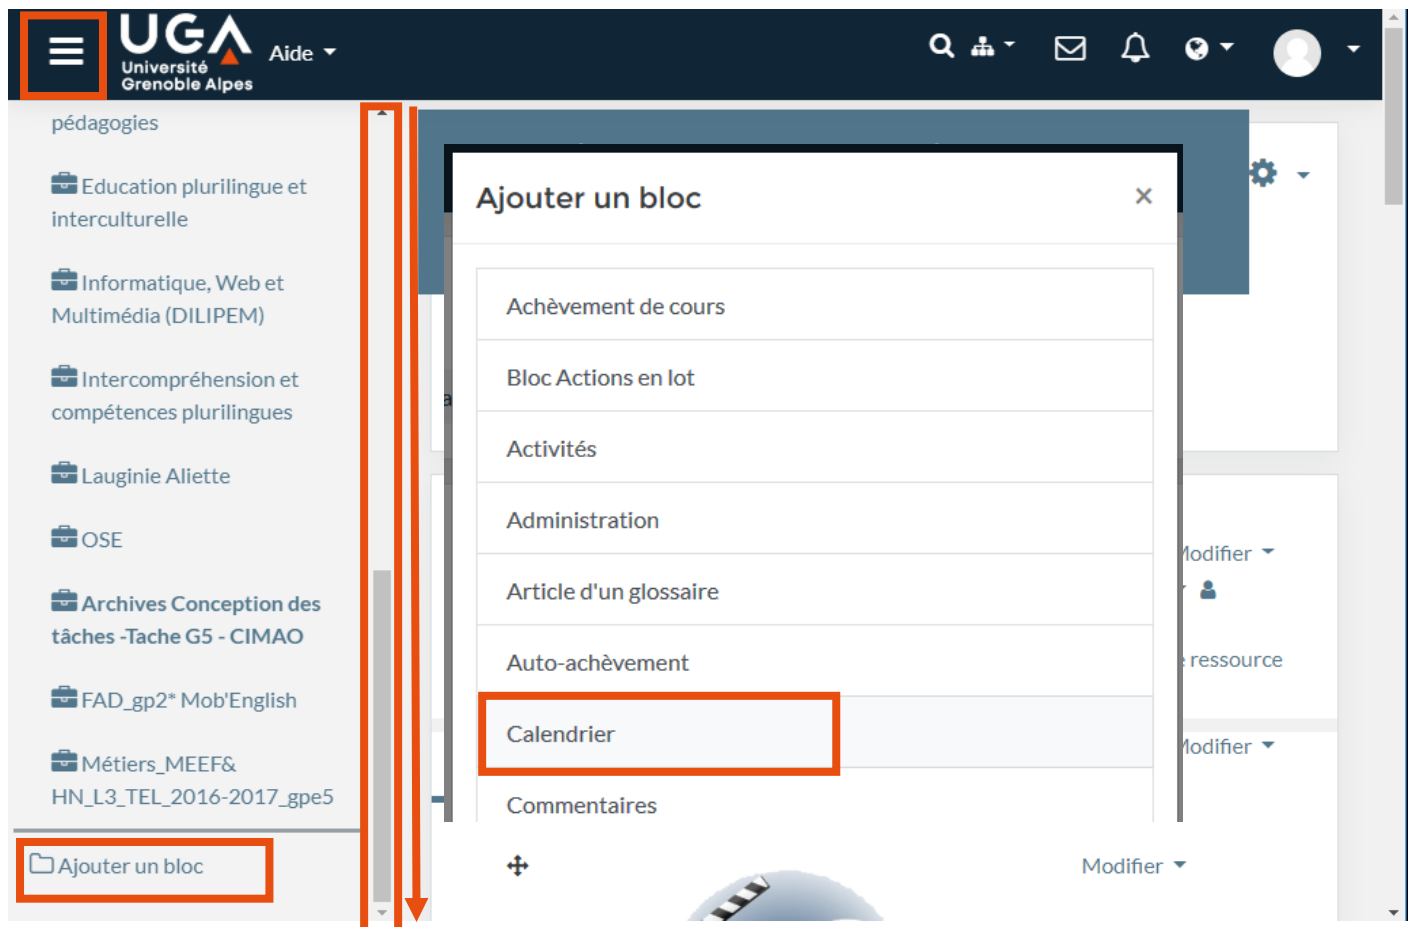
UGA Université Grenoble Alpes

Aide

pédagogies

Education plurilingue et interculturelle

Informatique, Web et Multimédia (DILIPEM)

Intercompréhension et compétences plurilingues

Lauginie Aliette

OSE

Archives Conception des tâches -Tache G5 - CIMAO

FAD_gp2* Mob'English

Métiers_MEEF& HN_L3_TEL_2016-2017_gpe5

Ajouter un bloc

Ajouter un bloc

×

Achèvement de cours

Bloc Actions en lot

Activités

Administration

Article d'un glossaire

Auto-achèvement

Calendrier

Commentaires

Modifier

ressource

Modifier

Modifier